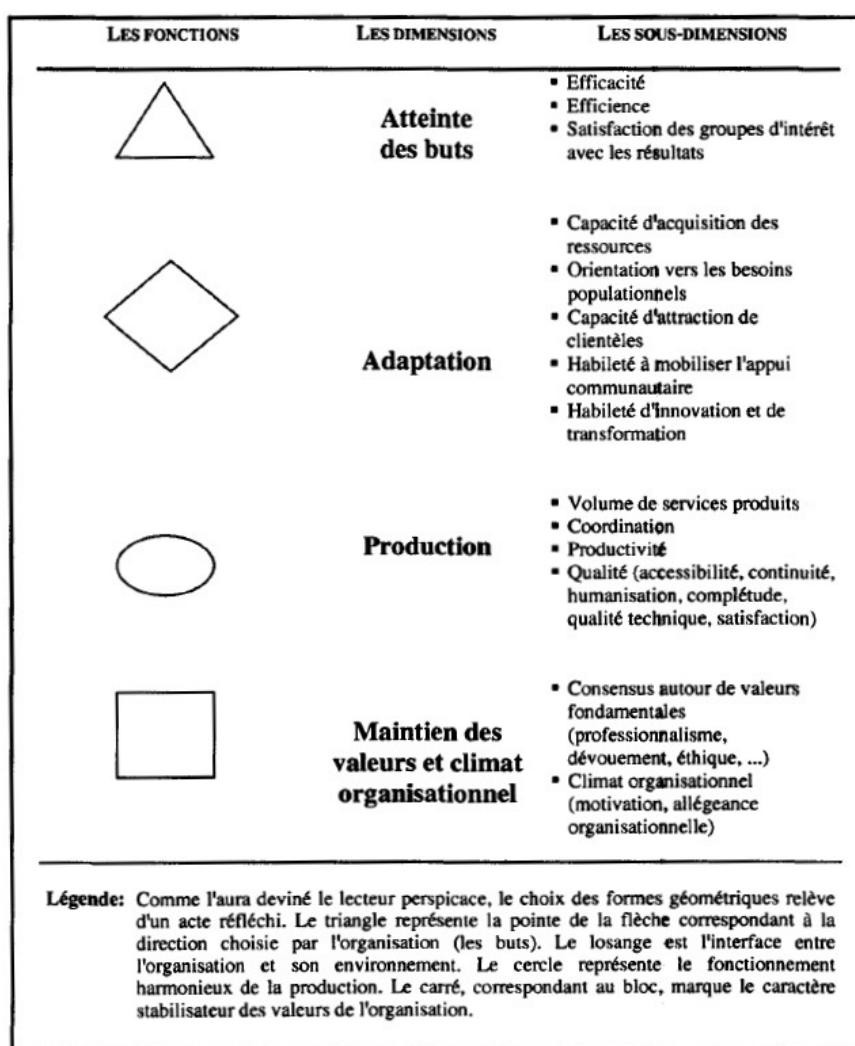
| LES FONCTIONS | LES DIMENSIONS | LES SOUS-DIMENSIONS |
|---|---|---|
|  | Atteinte des buts | • Efficacité • Efficience • Satisfaction des groupes d'intérêt avec les résultats |
|  | Adaptation | • Capacité d'acquisition des ressources • Orientation vers les besoins populationnels • Capacité d'attraction de clientèles • Habileté à mobiliser l'appui communautaire • Habileté d'innovation et de transformation |
|  | Production | • Volume de services produits • Coordination • Productivité • Qualité (accessibilité, continuité, humanisation, complétude, qualité technique, satisfaction) |
|  | Maintien des valeurs et climat organisationnel | • Consensus autour de valeurs fondamentales (professionnalisme, dévouement, éthique, ...) • Climat organisationnel (motivation, allégeance organisationnelle) |

Légende: Comme l'aura deviné le lecteur perspicace, le choix des formes géométriques relève d'un acte réfléchi. Le triangle représente la pointe de la flèche correspondant à la direction choisie par l'organisation (les buts). Le losange est l'interface entre l'organisation et son environnement. Le cercle représente le fonctionnement harmonieux de la production. Le carré, correspondant au bloc, marque le caractère stabilisateur des valeurs de l'organisation.